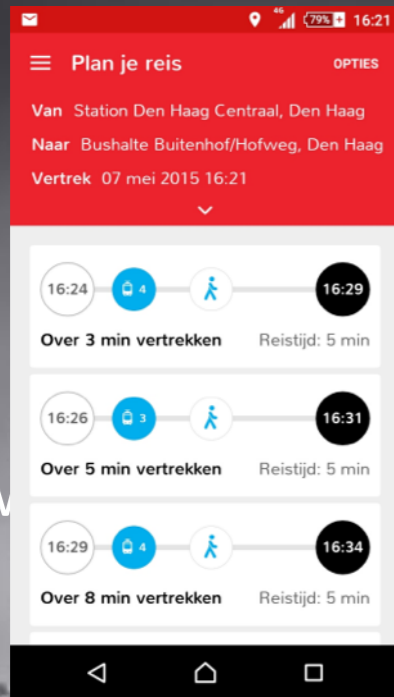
4G 79% 16:21

Plan je reis

OPTIES

Van Station Den Haag Centraal, Den Haag

Naar Bushalte Buitenhof/Hofweg, Den Haag

Vertrek 07 mei 2015 16:21

16:24 4 16:29

Over 3 min vertrekken Reistijd: 5 min

16:26 3 16:31

Over 5 min vertrekken Reistijd: 5 min

16:29 4 16:34

Over 8 min vertrekken Reistijd: 5 min